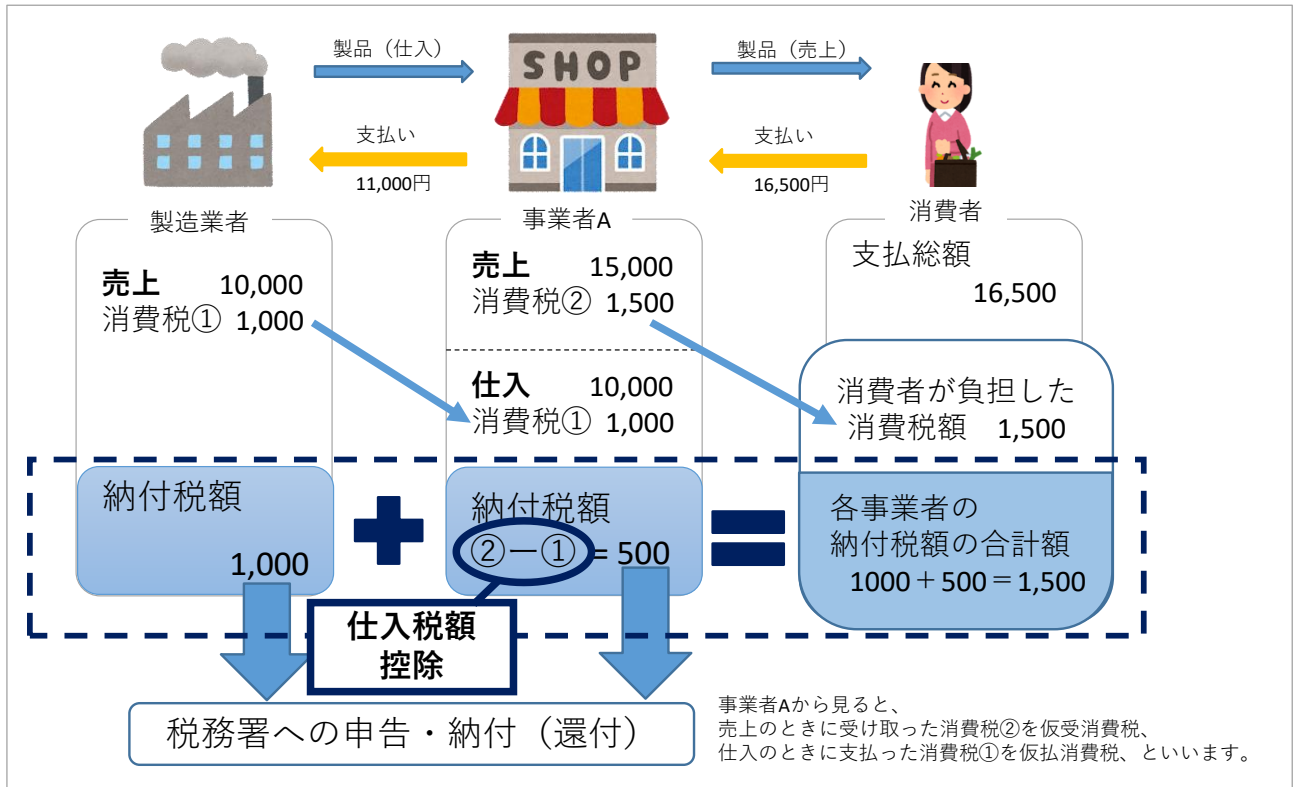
製品（仕入）

SHOP

製品（売上）

支払い

11,000円

支払い

16,500円

製造業者

売上 10,000
消費税① 1,000

事業者A

売上 15,000
消費税② 1,500

仕入 10,000
消費税① 1,000

消費者

支払総額
16,500

消費者が負担した消費税額 1,500

納付税額
1,000

納付税額
②ー① ＝500

各事業者の納付税額の合計額
1000＋500＝1,500

仕入税額控除

税務署への申告・納付（還付）

事業者Aから見ると、
売上のときに受け取った消費税②を仮受消費税、
仕入のときに支払った消費税①を仮払消費税、といいます。